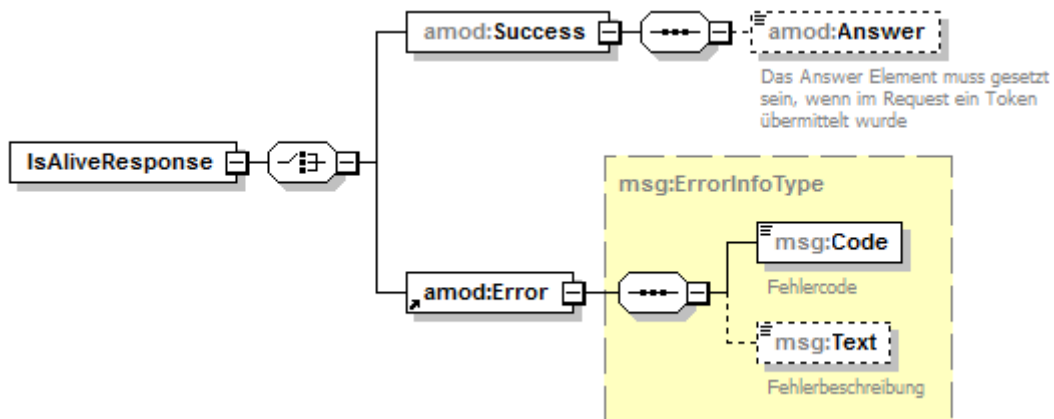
IsAliveResponse

amod:Success

amod:Answer

Das Answer Element muss gesetzt sein, wenn im Request ein Token übermittelt wurde

msg:ErrorInfoType

amod:Error

msg:Code

Fehlercode

msg:Text

Fehlerbeschreibung